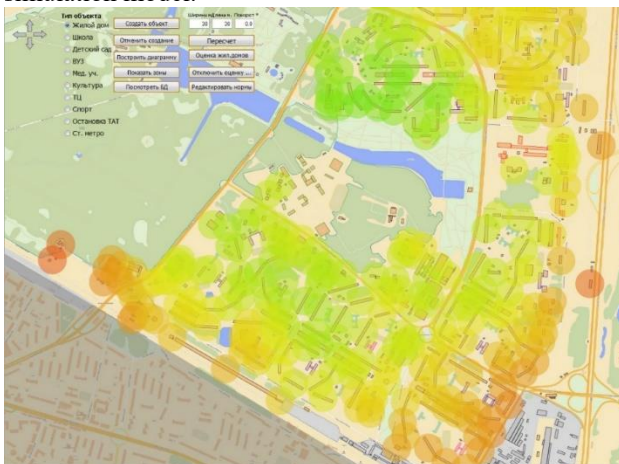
Тип объекта
Жилой дом
Школа
Детский сад
ВУЗ
Мед. уч.
Культура
ТЦ
Спорт
Остановка ТАТ
Ст. метро

Создать объект
Отменить создание
Построить диаграмму
Показать зоны
Посмотреть БД

Ширина м Длина м Покрыт
20 20 0.9
Пересчет
Оценка жил.домов
Отключить оценку
Редактировать нормы